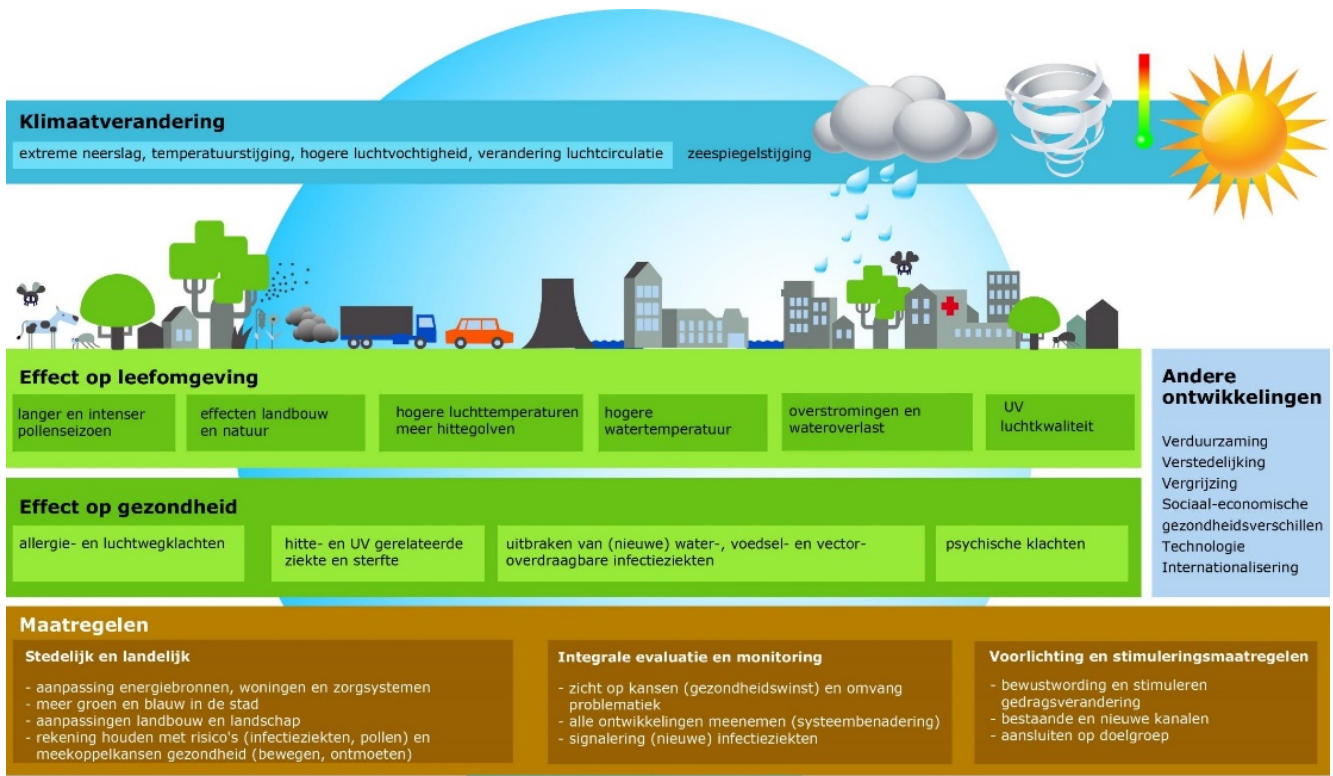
Klimaatverandering

extreme neerslag, temperatuurstijging, hogere luchtvochtigheid, verandering luchtcirculatie

zeespiegelstijging

Effect op leefomgeving

langer en intenser pollenseizoen

effecten landbouw en natuur

hogere luchttemperaturen meer hittegolven

hogere watertemperatuur

overstromingen en wateroverlast

UV luchtkwaliteit

Andere ontwikkelingen

Verduurzaming
Verstedelijking
Vergrijzing
Sociaal-economische gezondheidsverschillen
Technologie
Internationalisering

Effect op gezondheid

allergie- en luchtwegklachten

hitte- en UV gerelateerde ziekte en sterfte

uitbraken van (nieuwe) water-, voedsel- en vector-overdraagbare infectieziekten

psychische klachten

Maatregelen

Stedelijk en landelijk

- aanpassing energiebronnen, woningen en zorgsystemen
- meer groen en blauw in de stad
- aanpassingen landbouw en landschap
- rekening houden met risico's (infectieziekten, pollen) en meekoppelkansen gezondheid (bewegen, ontmoeten)

Integrale evaluatie en monitoring

- zicht op kansen (gezondheidswinst) en omvang problematiek
- alle ontwikkelingen meenemen (systeembenadering)
- signalering (nieuwe) infectieziekten

Voorlichting en stimuleringsmaatregelen

- bewustwording en stimuleren gedragsverandering
- bestaande en nieuwe kanalen
- aansluiten op doelgroep